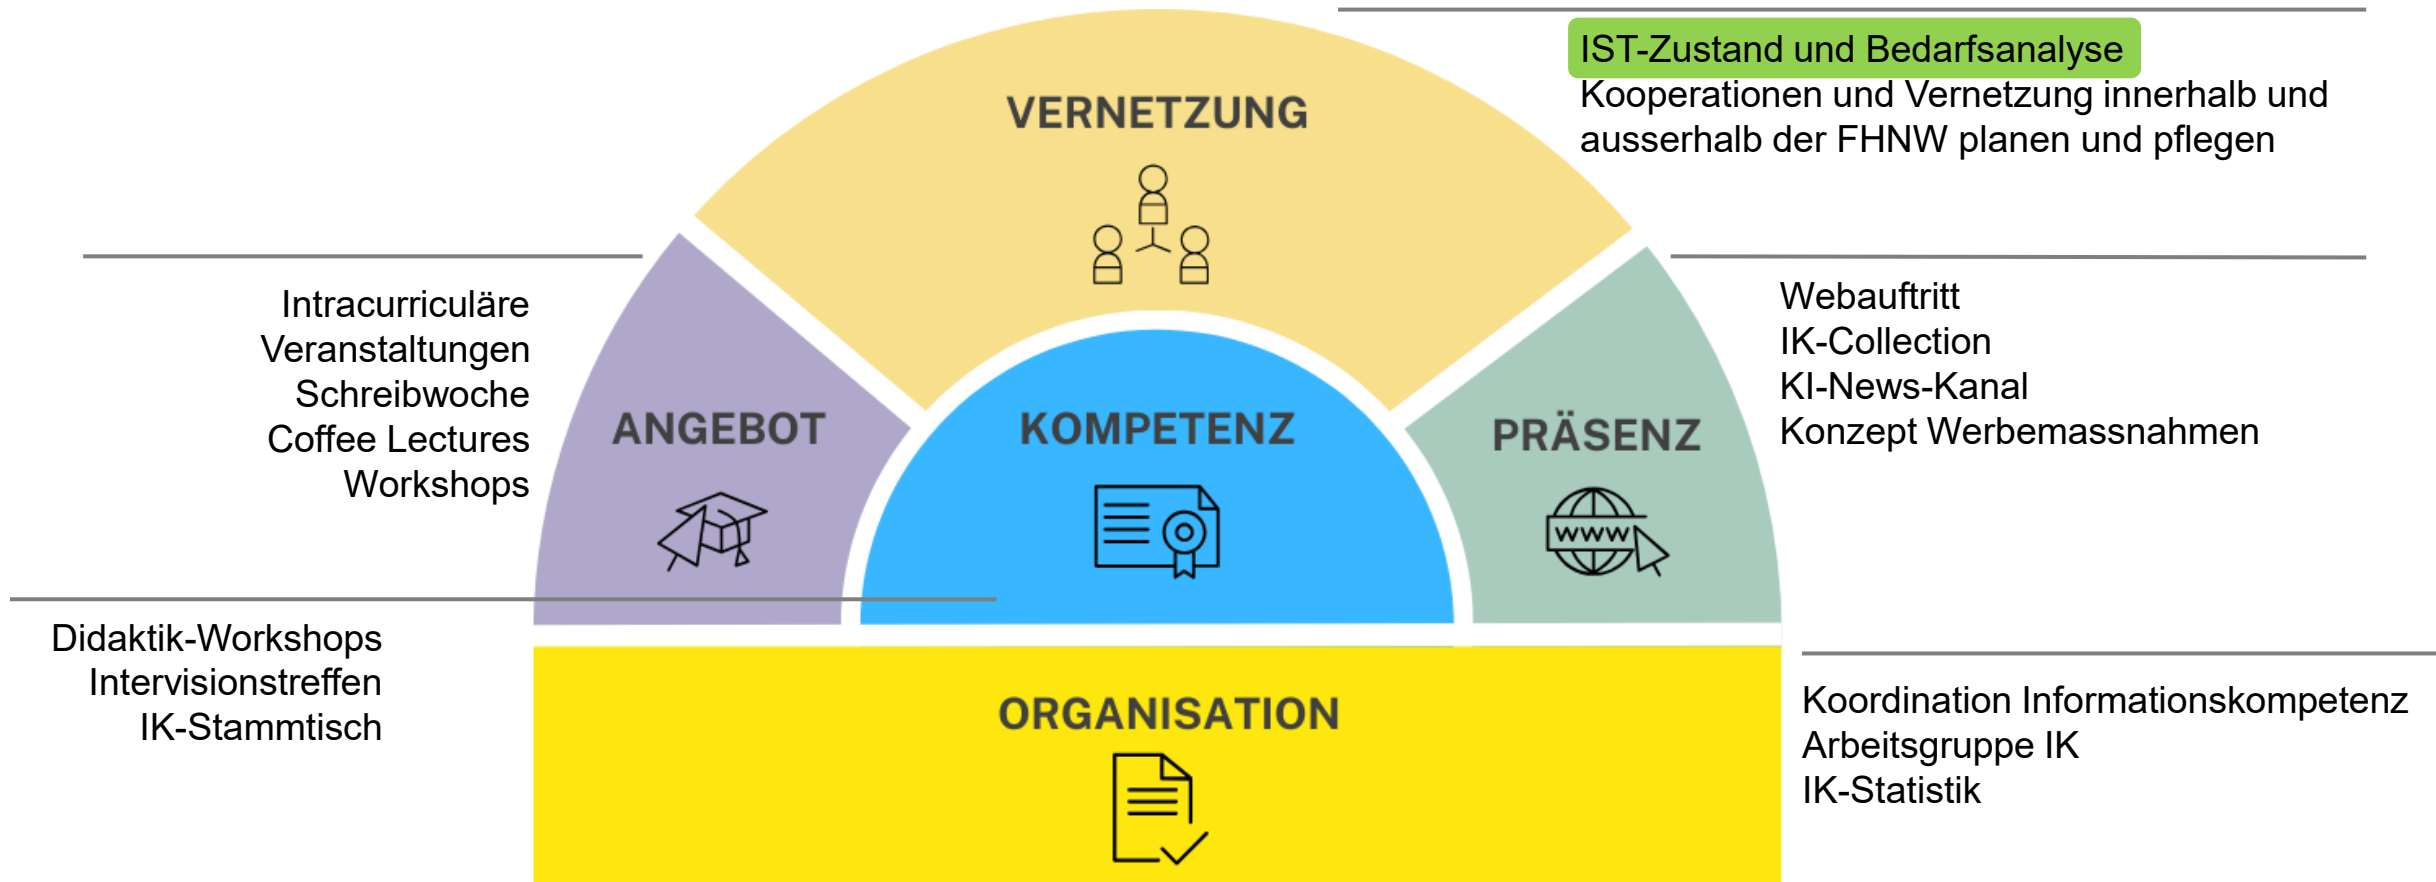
IST-Zustand und Bedarfsanalyse
Kooperationen und Vernetzung innerhalb und ausserhalb der FHNW planen und pflegen

VERNETZUNG

Intracurriculäre Veranstaltungen
Schreibwoche
Coffee Lectures
Workshops

ANGEBOT

KOMPETENZ

PRÄSENZ

www

Webauftritt
IK-Collection
KI-News-Kanal
Konzept Werbemassnahmen

Didaktik-Workshops
Intervisionstreffen
IK-Stammtisch

ORGANISATION

Koordination Informationskompetenz
Arbeitsgruppe IK
IK-Statistik